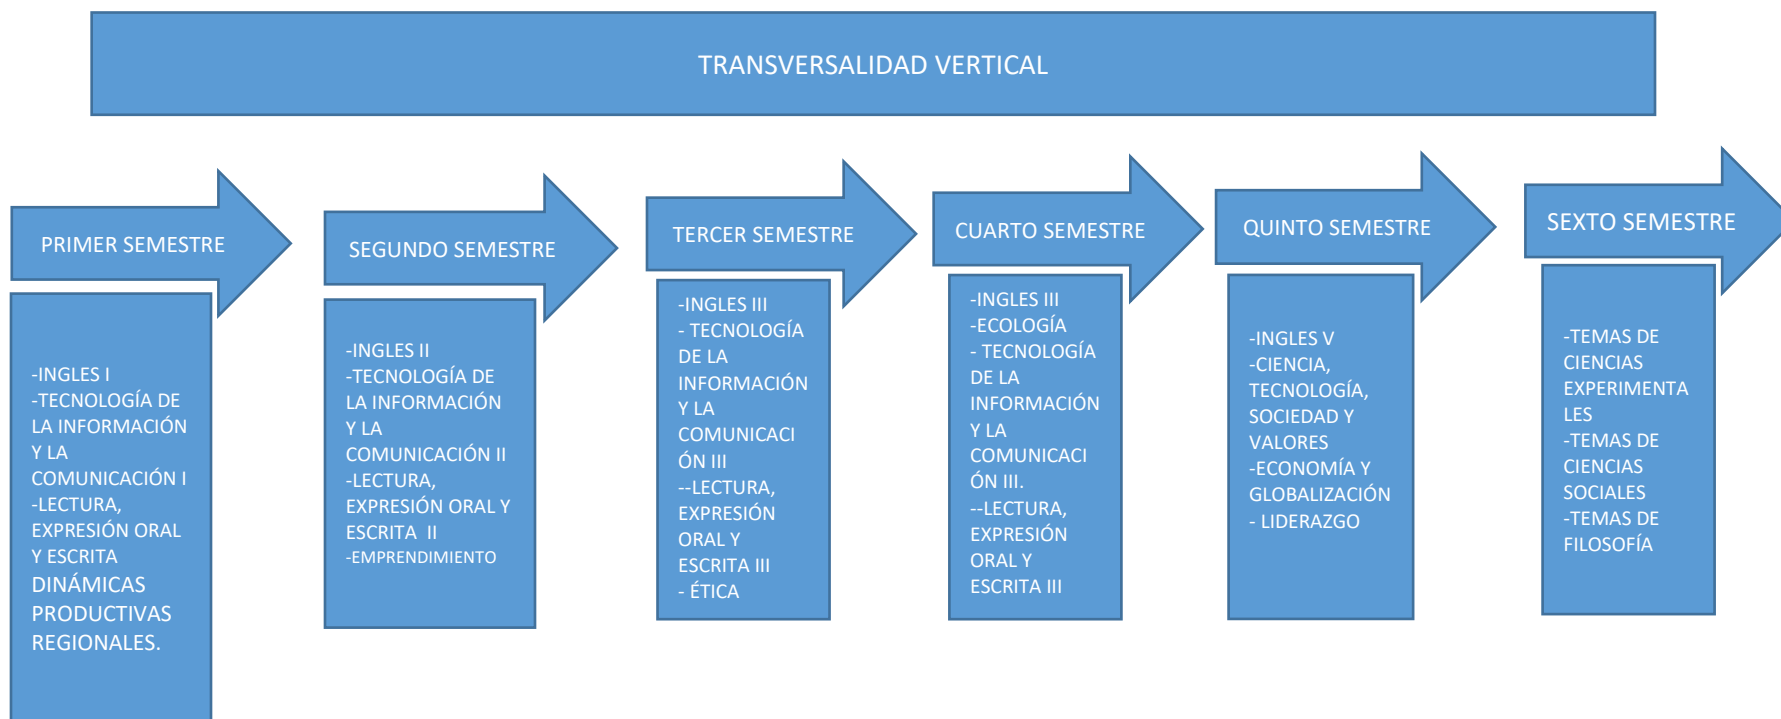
TRANSVERSALIDAD VERTICAL

PRIMER SEMESTRE

-INGLES I
-TECNOLOGÍA DE LA INFORMACIÓN Y LA COMUNICACIÓN I
-LECTURA, EXPRESIÓN ORAL Y ESCRITA
DINÁMICAS PRODUCTIVAS REGIONALES.

SEGUNDO SEMESTRE

-INGLES II
-TECNOLOGÍA DE LA INFORMACIÓN Y LA COMUNICACIÓN II
-LECTURA, EXPRESIÓN ORAL Y ESCRITA II
-EMPRENDIMIENTO

TERCER SEMESTRE

-INGLES III
- TECNOLOGÍA DE LA INFORMACIÓN Y LA COMUNICACIÓN III
--LECTURA, EXPRESIÓN ORAL Y ESCRITA III
- ÉTICA

CUARTO SEMESTRE

-INGLES III
-ECOLOGÍA
- TECNOLOGÍA DE LA INFORMACIÓN Y LA COMUNICACIÓN III.
--LECTURA, EXPRESIÓN ORAL Y ESCRITA III

QUINTO SEMESTRE

-INGLES V
-CIENCIA, TECNOLOGÍA, SOCIEDAD Y VALORES
-ECONOMÍA Y GLOBALIZACIÓN
- LIDERAZGO

SEXTO SEMESTRE

-TEMAS DE CIENCIAS EXPERIMENTALES
-TEMAS DE CIENCIAS SOCIALES
-TEMAS DE FILOSOFÍA